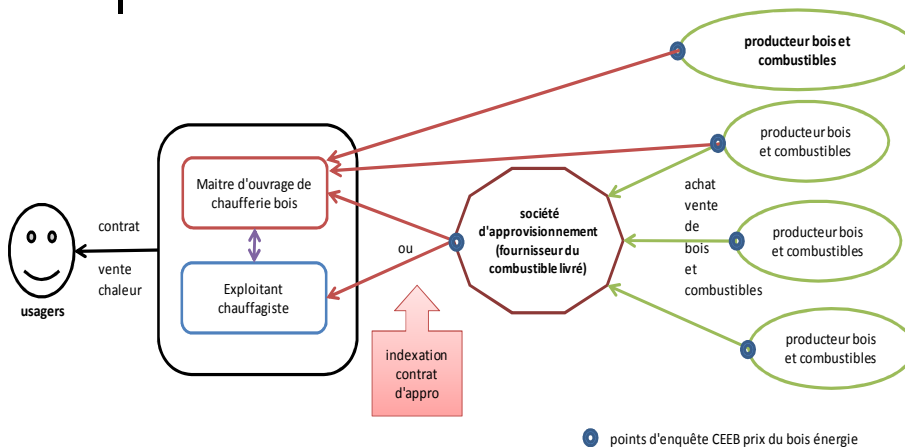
producteur bois et combustibles

producteur bois et combustibles

contrat

vente chaleur

usagers

Maitre d'ouvrage de chaufferie bois

Exploitant chauffagiste

ou

société d'approvisionnement (fournisseur du combustible livré)

achat vente de bois et combustibles

producteur bois et combustibles

producteur bois et combustibles

indexation contrat d'appro

points d'enquête CEEB prix du bois énergie